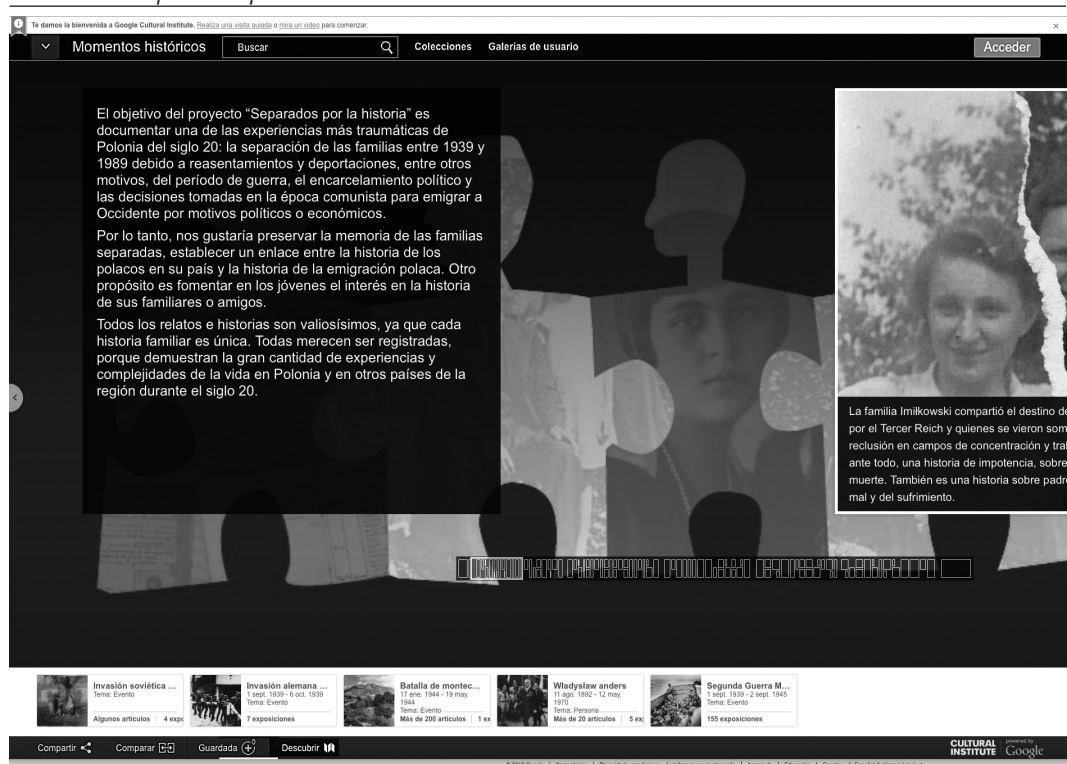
Te damos la bienvenida a Google Cultural Institute. Realiza una visita guiada o mira un video para comenzar.

Momentos históricos Buscar Colecciones Galerías de usuario Acceder

El objetivo del proyecto "Separados por la historia" es documentar una de las experiencias más traumáticas de Polonia del siglo 20: la separación de las familias entre 1939 y 1989 debido a reasentamientos y deportaciones, entre otros motivos, del período de guerra, el encarcelamiento político y las decisiones tomadas en la época comunista para emigrar a Occidente por motivos políticos o económicos.

Por lo tanto, nos gustaría preservar la memoria de las familias separadas, establecer un enlace entre la historia de los polacos en su país y la historia de la emigración polaca. Otro propósito es fomentar en los jóvenes el interés en la historia de sus familiares o amigos.

Todos los relatos e historias son valiosísimos, ya que cada historia familiar es única. Todas merecen ser registradas, porque demuestran la gran cantidad de experiencias y complejidades de la vida en Polonia y en otros países de la región durante el siglo 20.

La familia Imiłkowski compartió el destino de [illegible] por el Tercer Reich y quienes se vieron som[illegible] reclusión en campos de concentración y tra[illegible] ante todo, una historia de impotencia, sobre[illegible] muerte. También es una historia sobre padre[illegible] mal y del sufrimiento.

Invasión soviética ...
Tema: Evento
Algunos artículos | 4 exp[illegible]

Invasión alemana ...
1 sept. 1939 - 6 oct. 1939
Tema: Evento
7 exposiciones

Batalla de montec...
17 ene. 1944 - 19 may. 1944
Tema: Evento
Más de 200 artículos | 1 ex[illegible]

Wladyslaw anders
11 ago. 1892 - 12 may. 1970
Tema: Persona
Más de 20 artículos | 5 ex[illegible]

Segunda Guerra M...
1 sept. 1939 - 2 sept. 1945
Tema: Evento
155 exposiciones

Compartir Comparar Guardada Descubrir

CULTURAL INSTITUTE powered by Google